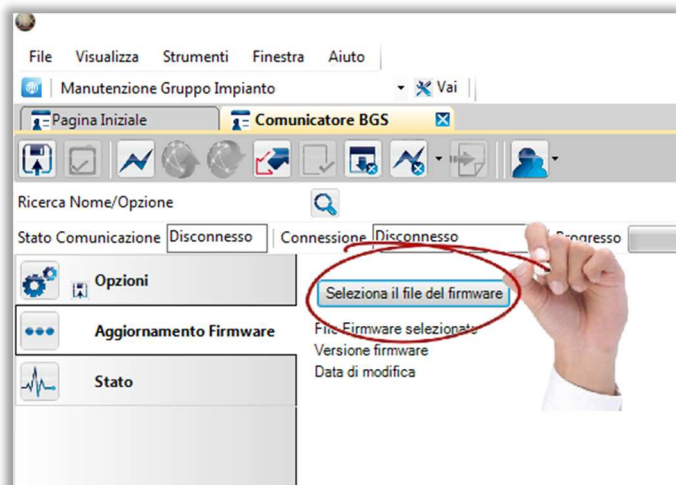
File Visualizza Strumenti Finestra Aiuto

Manutenzione Gruppo Impianto Vai

Pagina Iniziale Comunicatore BGS

Ricerca Nome/Opzione

Stato Comunicazione Disconnesso Connessione Disconnesso Progresso

Opzioni

Aggiornamento Firmware

Stato

Seleziona il file del firmware

File Firmware selezionato
Versione firmware
Data di modifica